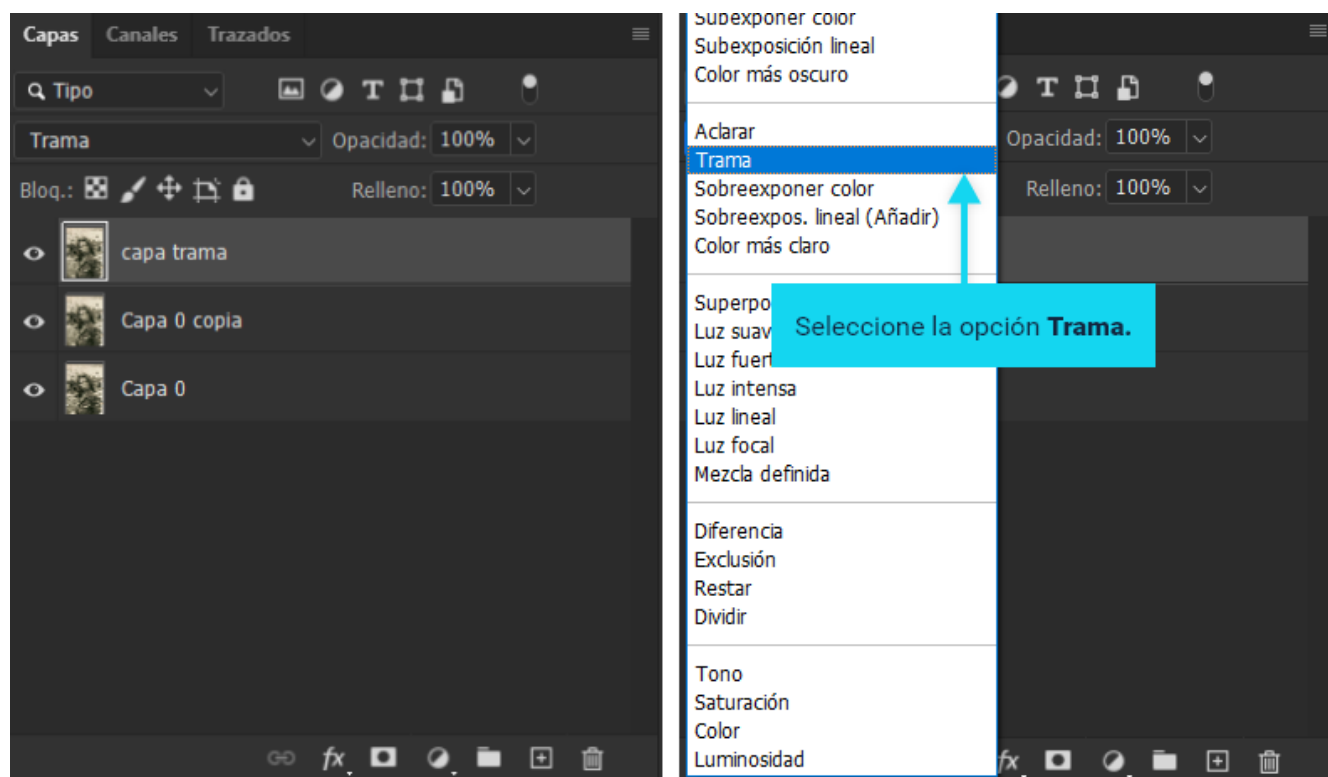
Capas Canales Trazados

Tipo

Trama

Opacidad: 100%

Bloq.:

Relleno: 100%

capa trama

Capa 0 copia

Capa 0

Subexponer color
Subexposición lineal
Color más oscuro

Aclarar
Trama
Sobreexponer color
Sobreexpos. lineal (Añadir)
Color más claro

Superpo
Luz suav
Luz fuer
Luz intensa
Luz lineal
Luz focal
Mezcla definida

Diferencia
Exclusión
Restar
Dividir

Tono
Saturación
Color
Luminosidad

Seleccione la opción **Trama.**

Opacidad: 100%

Relleno: 100%